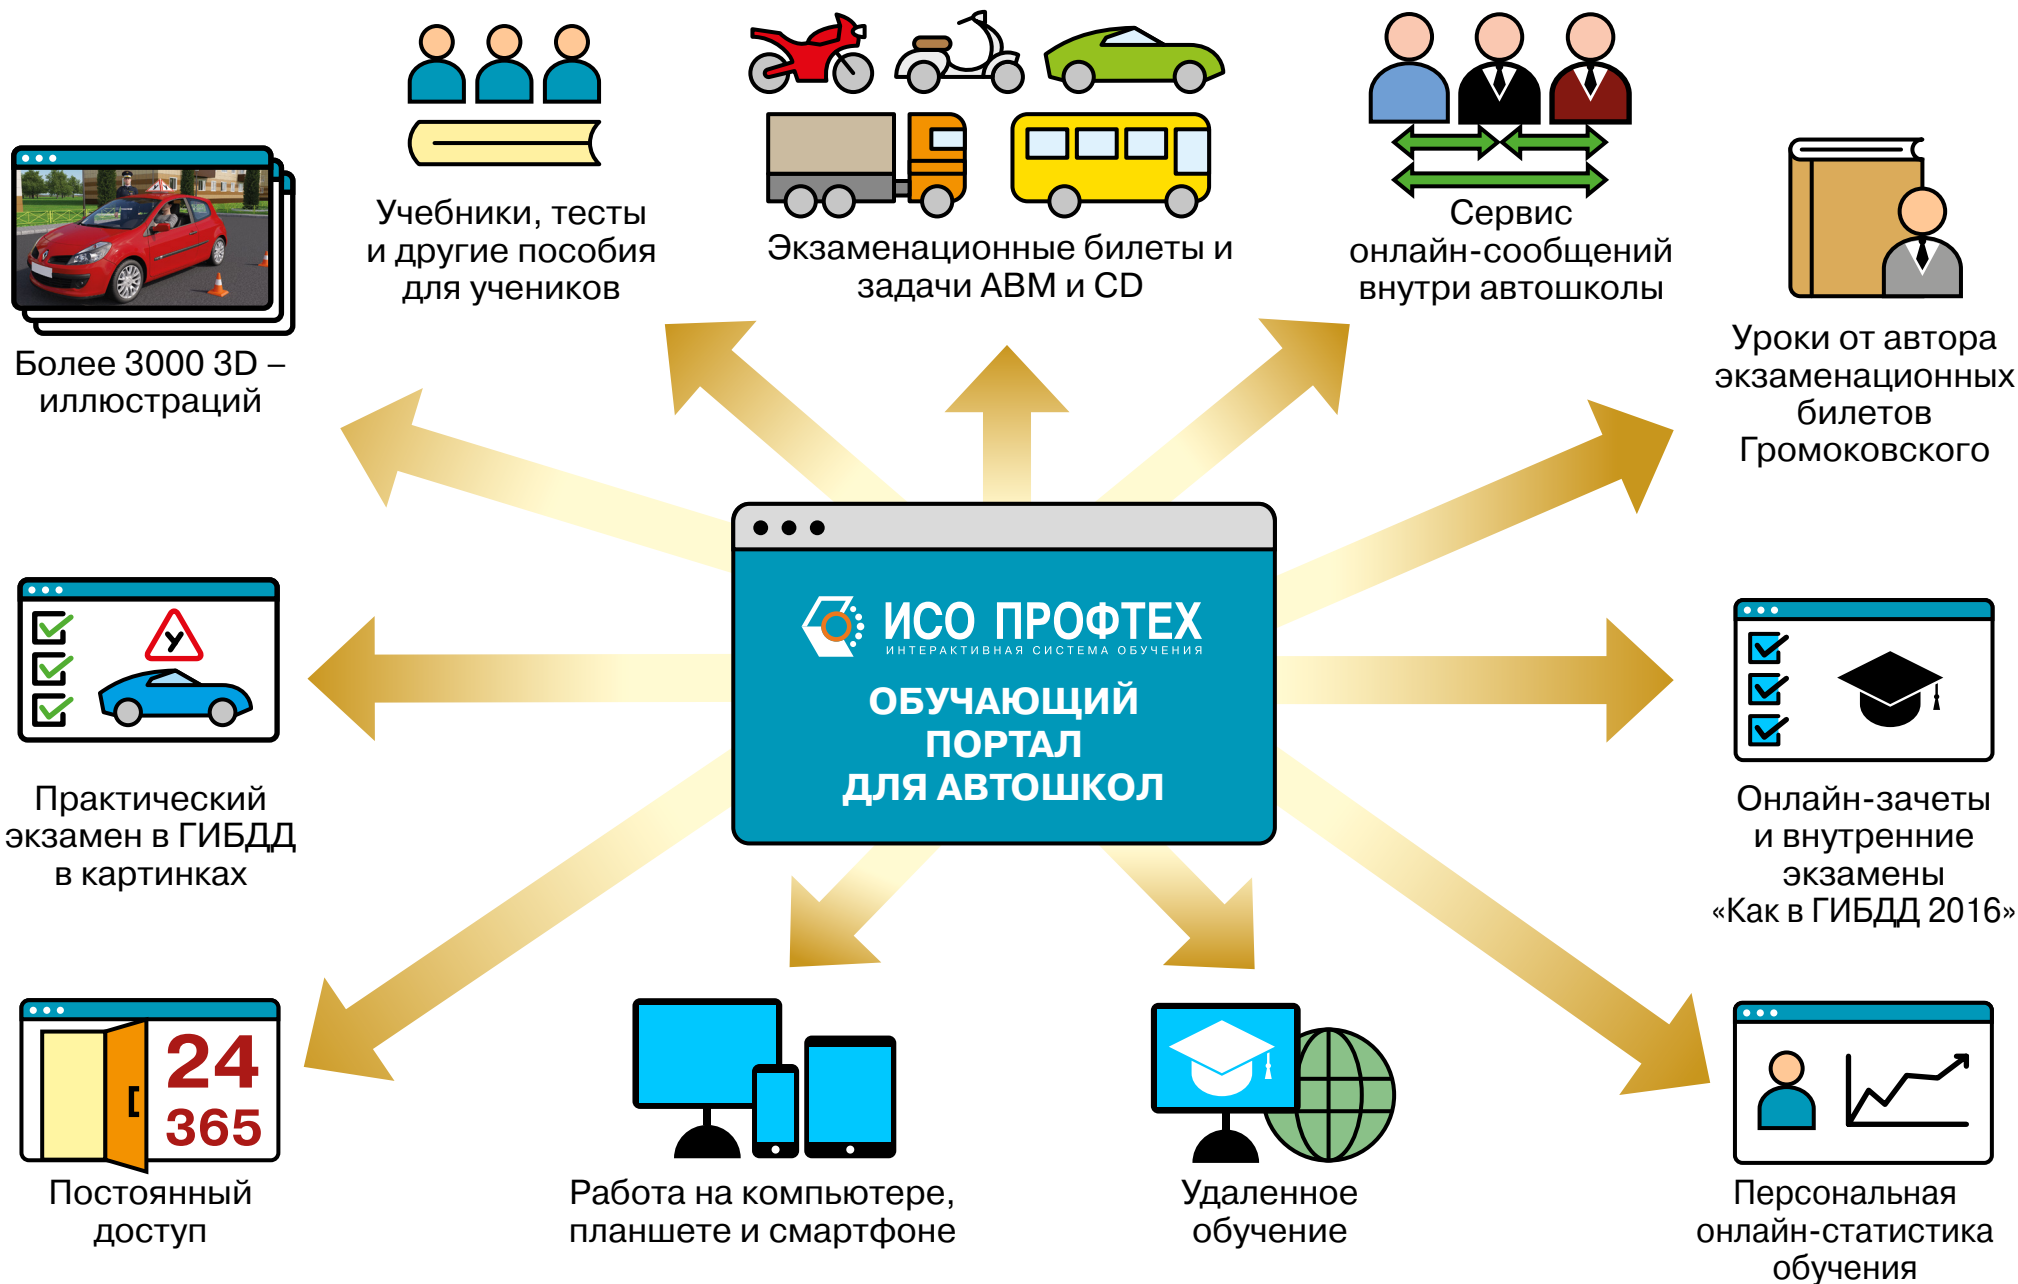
Учебники, тесты и другие пособия для учеников

Экзаменационные билеты и задачи ABM и CD

Сервис онлайн-сообщений внутри автошколы

Более 3000 3D – иллюстраций

Уроки от автора экзаменационных билетов Громоковского

ИСО ПРОФТЕХ
ИНТЕРАКТИВНАЯ СИСТЕМА ОБУЧЕНИЯ

ОБУЧАЮЩИЙ ПОРТАЛ ДЛЯ АВТОШКОЛ

У

Практический экзамен в ГИБДД в картинках

Онлайн-зачеты и внутренние экзамены «Как в ГИБДД 2016»

24
365

Постоянный доступ

Работа на компьютере, планшете и смартфоне

Удаленное обучение

Персональная онлайн-статистика обучения